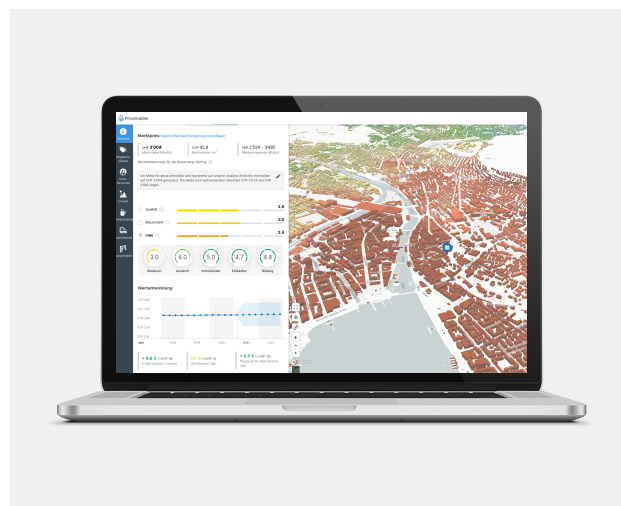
PriceHubble

Marktpreis Eigene Marktwerteinschätzung hinzufügen

CHF 2'004
Marktmiete (Monat)

CHF 42.8
Preis/m²

CHF 2'324 - 2'485
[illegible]

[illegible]

Qualität 2.8
Bauzustand 3.0
Lage 3.4

3.0 4.0 5.0 4.7 4.8

Wertentwicklung

+ 0.8 %
+ 0.5 %
+ 0.5 %